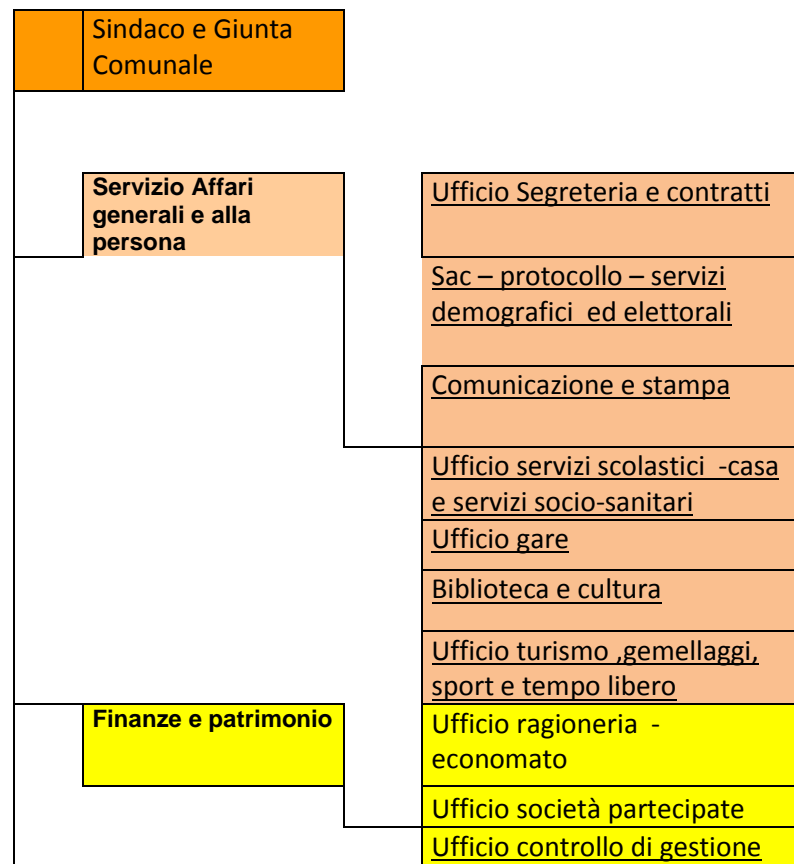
Sindaco e Giunta Comunale

Servizio Affari generali e alla persona

Ufficio Segreteria e contratti

Sac – protocollo – servizi demografici ed elettorali

Comunicazione e stampa

Ufficio servizi scolastici -casa e servizi socio-sanitari

Ufficio gare

Biblioteca e cultura

Ufficio turismo ,gemellaggi, sport e tempo libero

Finanze e patrimonio

Ufficio ragioneria - economato

Ufficio società partecipate

Ufficio controllo di gestione